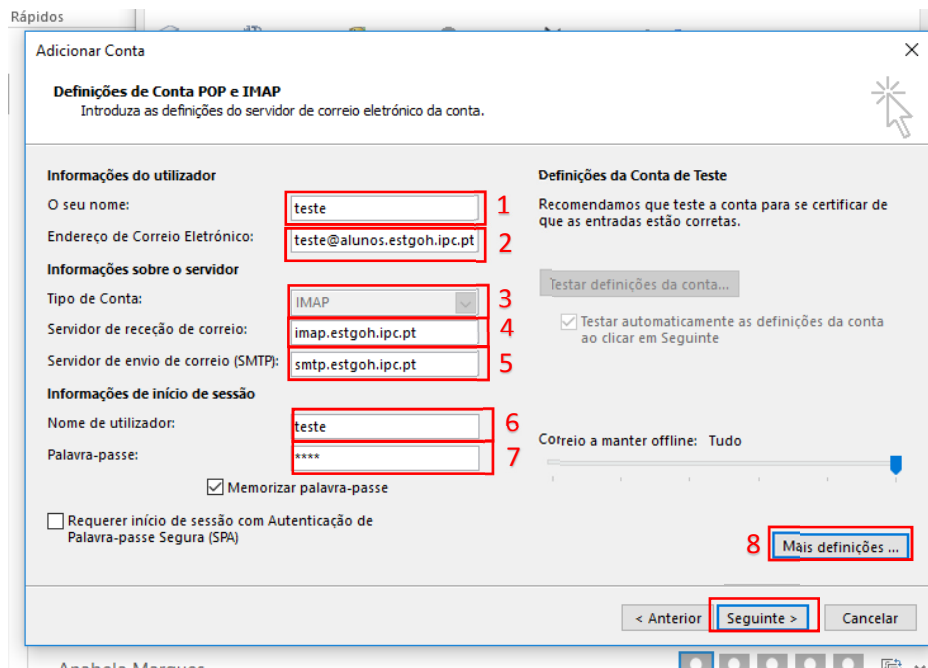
Rápidos

Adicionar Conta

Definições de Conta POP e IMAP
Introduza as definições do servidor de correio eletrónico da conta.

Informações do utilizador
O seu nome: teste 1
Endereço de Correio Eletrónico: teste@alunos.estgoh.ipc.pt 2
Informações sobre o servidor
Tipo de Conta: IMAP 3
Servidor de receção de correio: imap.estgoh.ipc.pt 4
Servidor de envio de correio (SMTP): smtp.estgoh.ipc.pt 5
Informações de início de sessão
Nome de utilizador: teste 6
Palavra-passe: **** 7
Memorizar palavra-passe
Requerer início de sessão com Autenticação de Palavra-passe Segura (SPA)

Definições da Conta de Teste
Recomendamos que teste a conta para se certificar de que as entradas estão corretas.

Testar definições da conta ...
Testar automaticamente as definições da conta ao clicar em Seguinte

Correio a manter offline: Tudo

8 Mais definições ...

< Anterior Seguinte > Cancelar

Anabela Marques